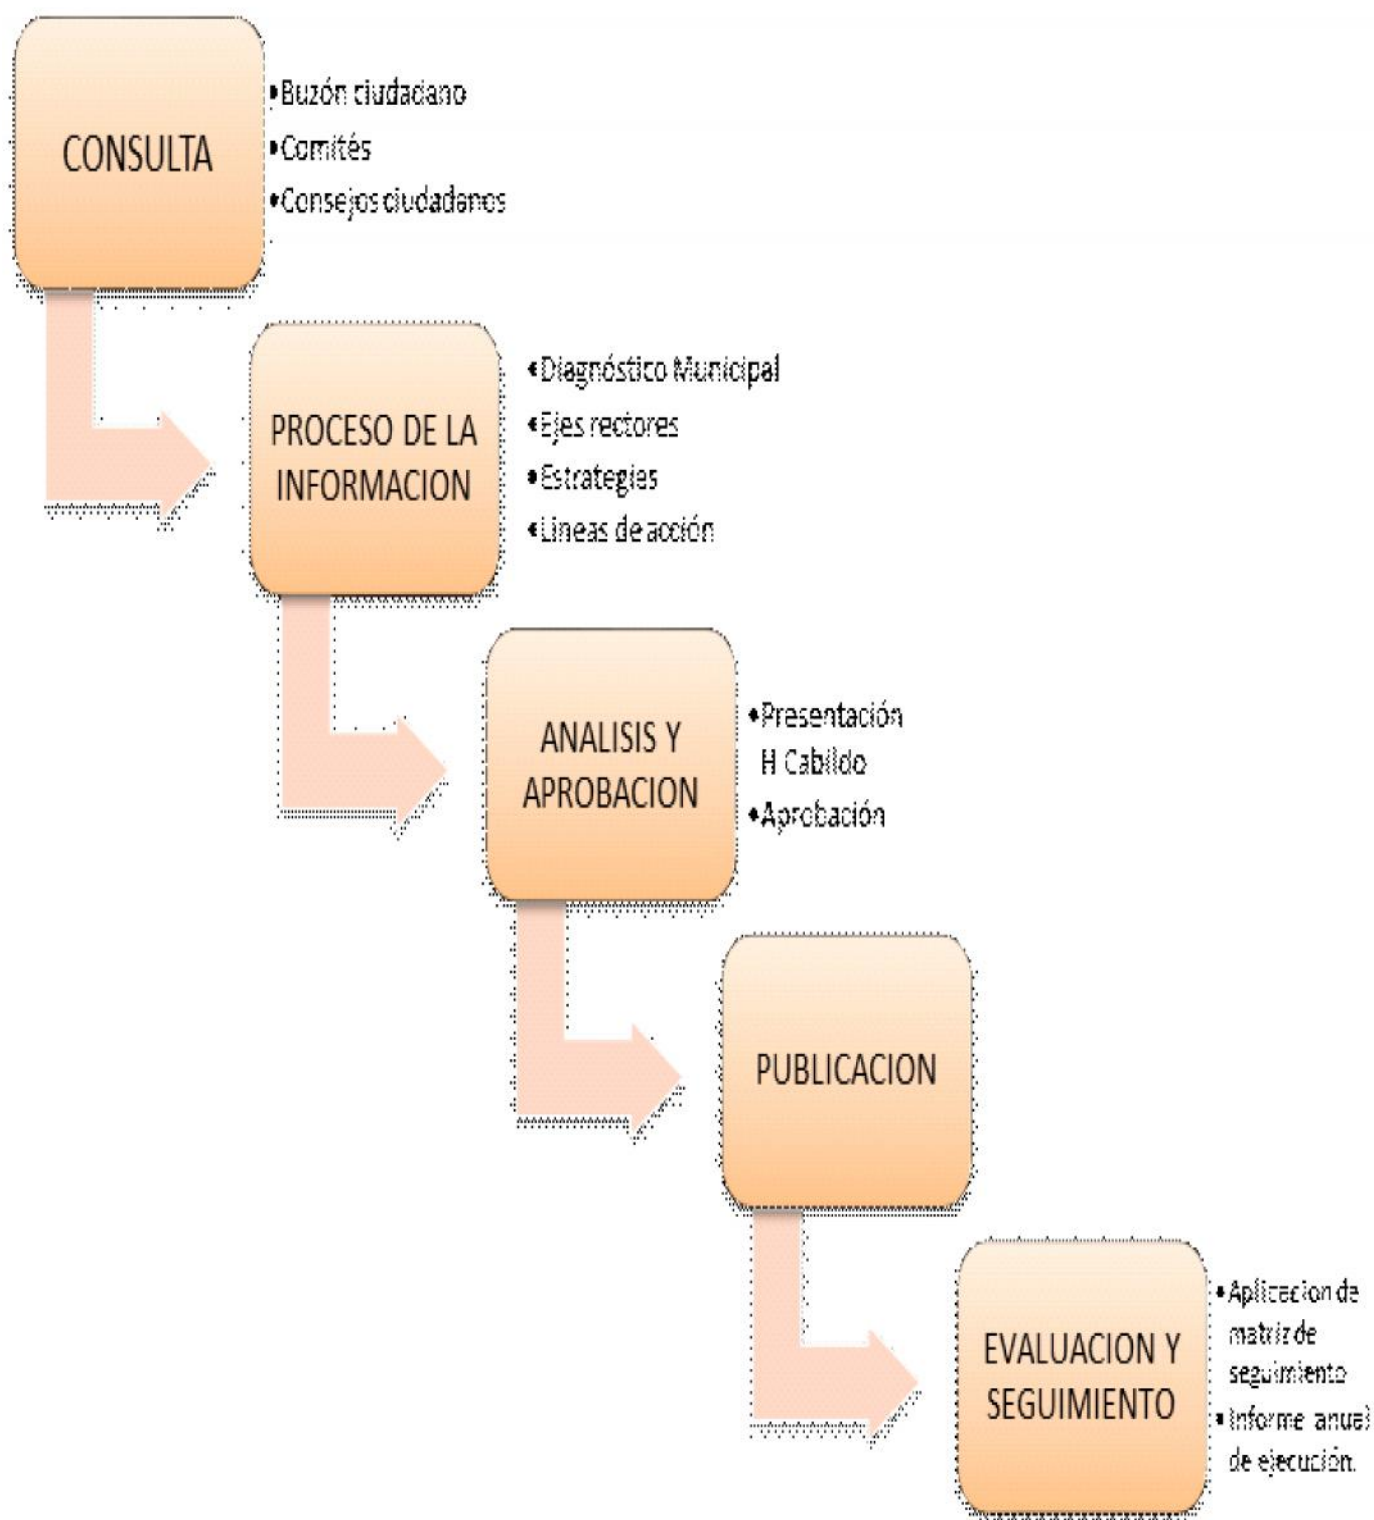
CONSULTA

• Buzón ciudadano
• Comités
• Consejos ciudadanos

PROCESO DE LA INFORMACION

• Diagnóstico Municipal
• Ejes rectores
• Estrategias
• Lineas de acción

ANALISIS Y APROBACION

• Presentación H Cabildo
• Aprobación

PUBLICACION

EVALUACION Y SEGUIMIENTO

• Aplicacion de matriz de seguimiento
• Informe anual de ejecución.